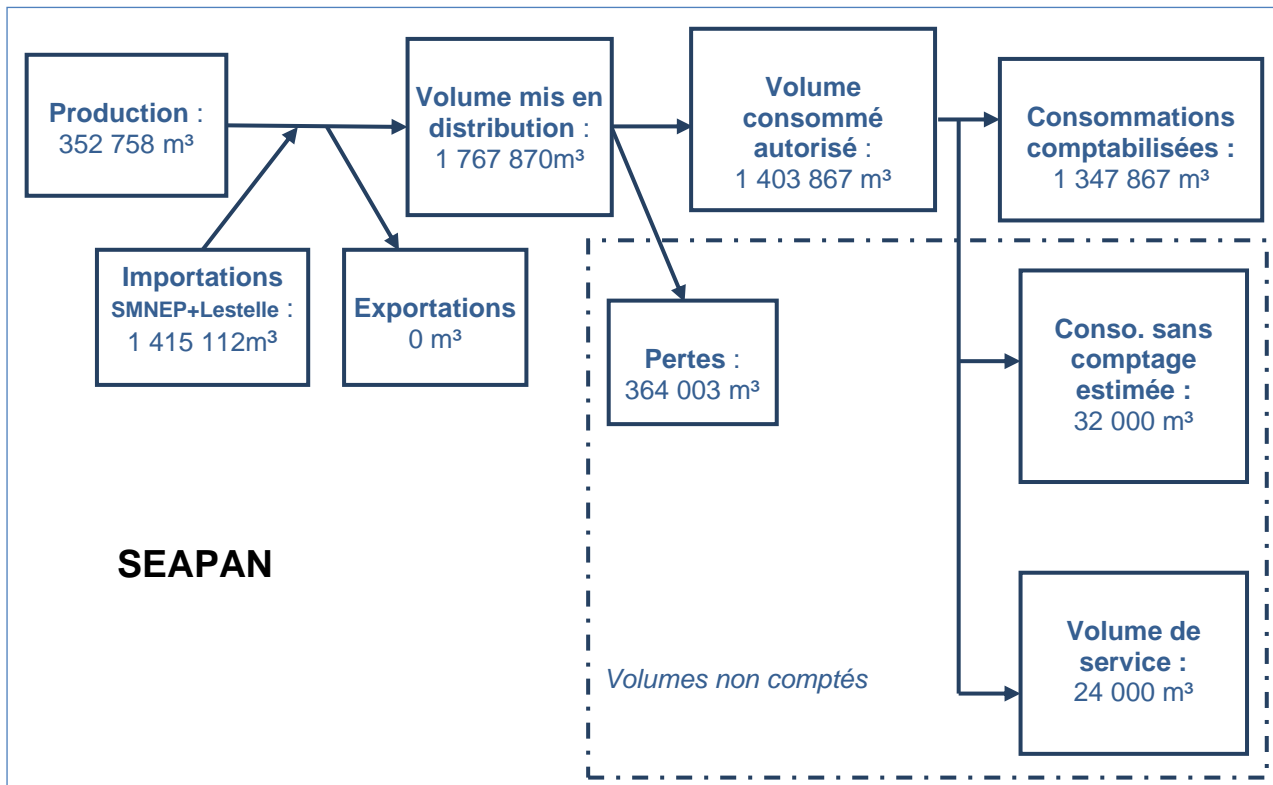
Production : 352 758 m³

Importations SMNEP+Lestelle : 1 415 112m³

Exportations 0 m³

Volume mis en distribution : 1 767 870m³

Volume consommé autorisé : 1 403 867 m³

Consommations comptabilisées : 1 347 867 m³

Pertes : 364 003 m³

Conso. sans comptage estimée : 32 000 m³

SEAPAN

Volume de service : 24 000 m³

Volumes non comptés